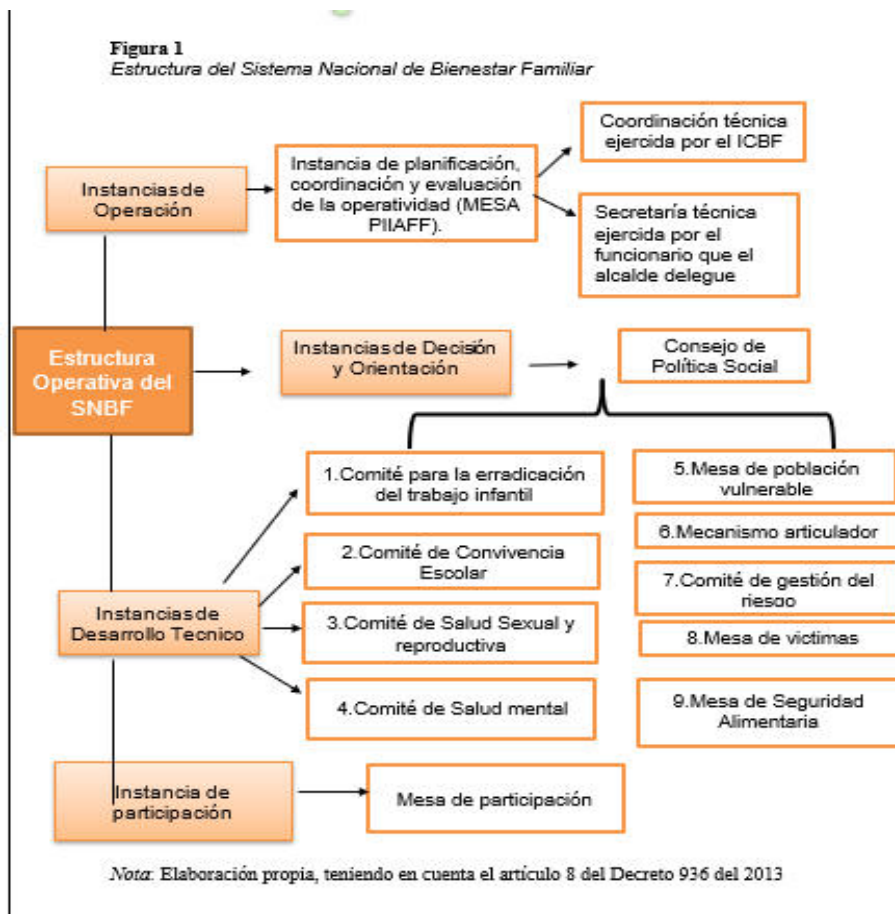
Figura 1
Estructura del Sistema Nacional de Bienestar Familiar

Instanciasde Operación

Instancia de planificación, coordinación y evaluación de la operatividad (MESA PIIAFF).

Coordinación técnica ejercida por el ICBF

Secretaría técnica ejercida por el funcionario que el alcalde delegue

Estructura Operativa del SNBF

Instanciasde Decisión y Orientación

Consejo de Política Social

1.Comité para la erradicación del trabajo infantil

2.Comité de Convivencia Escolar

3.Comité de Salud Sexual y reproductiva

4.Comité de Salud mental

5.Mesa de población vulnerable

6.Mecanismo articulador

7.Comité de gestión del riesgo

8.Mesa de victimas

9.Mesa de Seguridad Alimentaria

Instanciasde Desarrollo Tecnico

Instancia de participación

Mesa de participación

Nota: Elaboración propia, teniendo en cuenta el artículo 8 del Decreto 936 del 2013